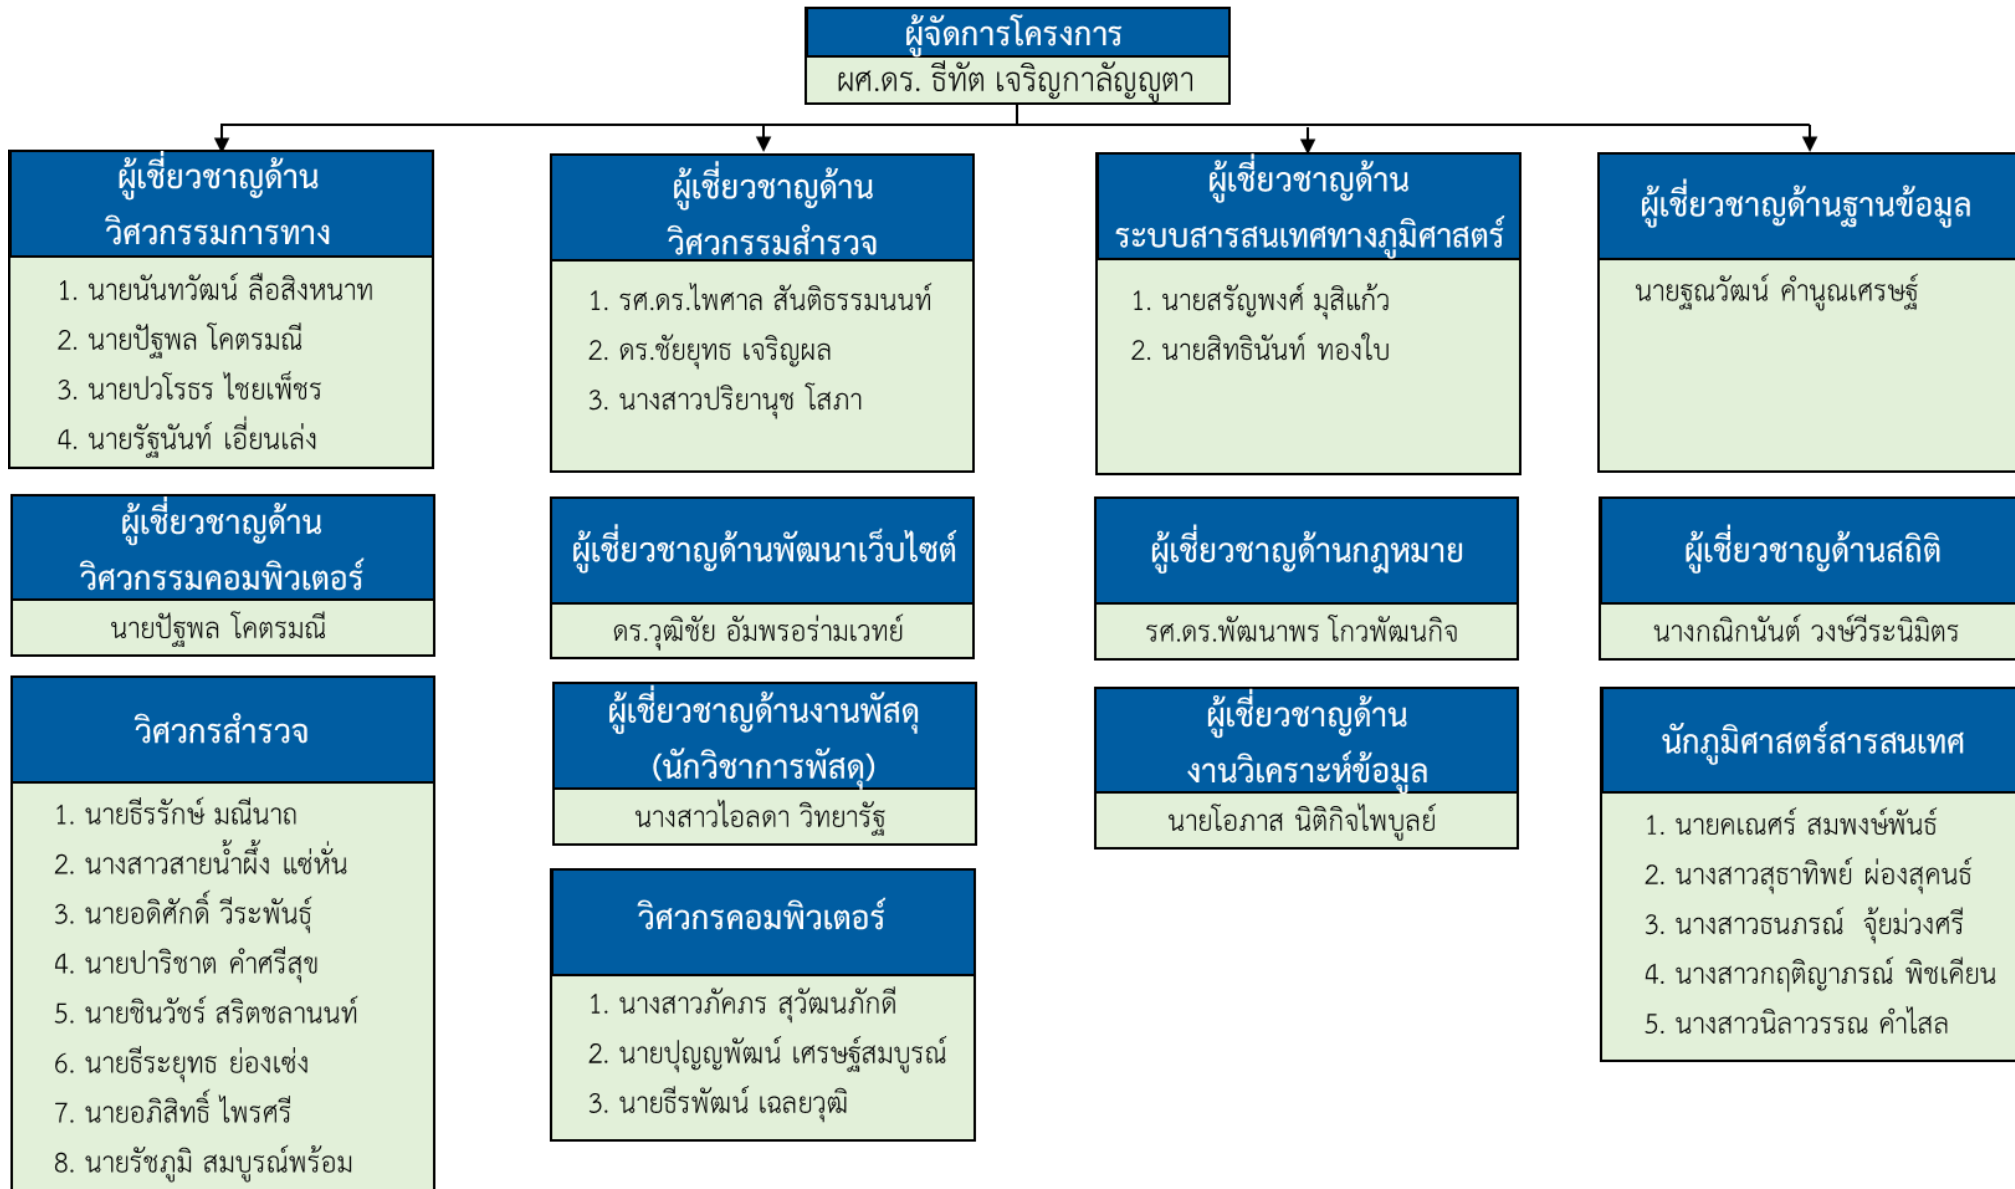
ผู้จัดการโครงการ
ผศ.ดร. ธีทัต เจริญกาลัญญูตา

ผู้เชี่ยวชาญด้าน วิศวกรรมการทาง
1. นายนันทวัฒน์ ลือสิงหนาท
2. นายปัฐพล โคตรมณี
3. นายปวโรธร ไชยเพ็ชร
4. นายรัฐนันท์ เอี่ยนเล่ง

ผู้เชี่ยวชาญด้าน วิศวกรรมคอมพิวเตอร์
นายปัฐพล โคตรมณี

วิศวกรสำรวจ
1. นายธีรรักษ์ มณีนาถ
2. นางสาวสายน้ำผึ้ง แซ่หั่น
3. นายอดิศักดิ์ วีระพันธุ์
4. นายปาริชาต คำศรีสุข
5. นายชินวัชร์ สริตชลานนท์
6. นายธีระยุทธ ย่องเซ่ง
7. นายอภิสิทธิ์ ไพรศรี
8. นายรัชภูมิ สมบูรณ์พร้อม

ผู้เชี่ยวชาญด้าน วิศวกรรมสำรวจ
1. รศ.ดร.ไพศาล สันติธรรมนนท์
2. ดร.ชัยยุทธ เจริญผล
3. นางสาวปริยานุช โสภา

ผู้เชี่ยวชาญด้านพัฒนาเว็บไซต์
ดร.วุฒิชัย อัมพรอร่ามเวทย์

ผู้เชี่ยวชาญด้านงานพัสดุ (นักวิชาการพัสดุ)
นางสาวไอลดา วิทยารัฐ

วิศวกรคอมพิวเตอร์
1. นางสาวภัคภร สุวัฒนภักดี
2. นายปุญญพัฒน์ เศรษฐ์สมบูรณ์
3. นายธีรพัฒน์ เฉลยวุฒิ

ผู้เชี่ยวชาญด้าน ระบบสารสนเทศทางภูมิศาสตร์
1. นายสรัญพงศ์ มุสิแก้ว
2. นายสิทธินันท์ ทองใบ

ผู้เชี่ยวชาญด้านกฎหมาย
รศ.ดร.พัฒนาพร โกวพัฒนกิจ

ผู้เชี่ยวชาญด้าน งานวิเคราะห์ข้อมูล
นายโอภาส นิติกิจไพบูลย์

ผู้เชี่ยวชาญด้านฐานข้อมูล
นายฐณวัฒน์ คำนูณเศรษฐ์

ผู้เชี่ยวชาญด้านสถิติ
นางกณิกนันต์ วงษ์วีระนิมิตร

นักภูมิศาสตร์สารสนเทศ
1. นายคเณศร์ สมพงษ์พันธ์
2. นางสาวสุธาทิพย์ ผ่องสุคนธ์
3. นางสาวธนภรณ์ จุ้ยม่วงศรี
4. นางสาวกฤติญาภรณ์ พิชเคียน
5. นางสาวนิลาวรรณ คำไสล